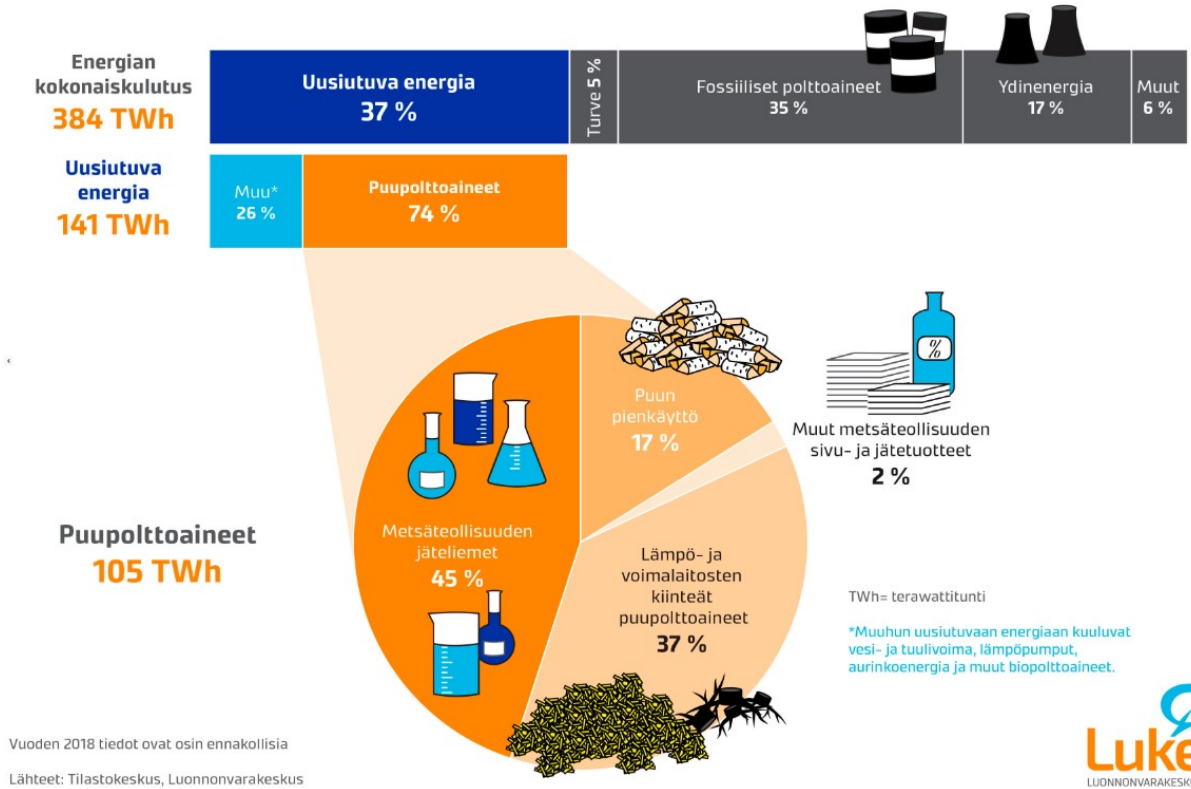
Energian kokonaiskulutus
384 TWh

Uusiutuva energia
37 %

Turve 5 %

Fossiiliset polttoaineet
35 %

Ydinenergia
17 %

Muut
6 %

Uusiutuva energia
141 TWh

Muu*
26 %

Puupolttoaineet
74 %

Puun pienkäyttö
17 %

Muut metsäteollisuuden sivu- ja jätetuotteet
2 %

Metsäteollisuuden jäteliemet
45 %

Lämpö- ja voimalaitosten kiinteät puupolttoaineet
37 %

Puupolttoaineet
105 TWh

TWh= terawattitunti

*Muuhun uusiutuvaan energiaan kuuluvat vesi- ja tuulivoima, lämpöpumput, aurinkoenergia ja muut biopolttoaineet.

Vuoden 2018 tiedot ovat osin ennakollisia

Lähteet: Tilastokeskus, Luonnonvarakeskus

Luke
LUONNONVARAKESK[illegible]